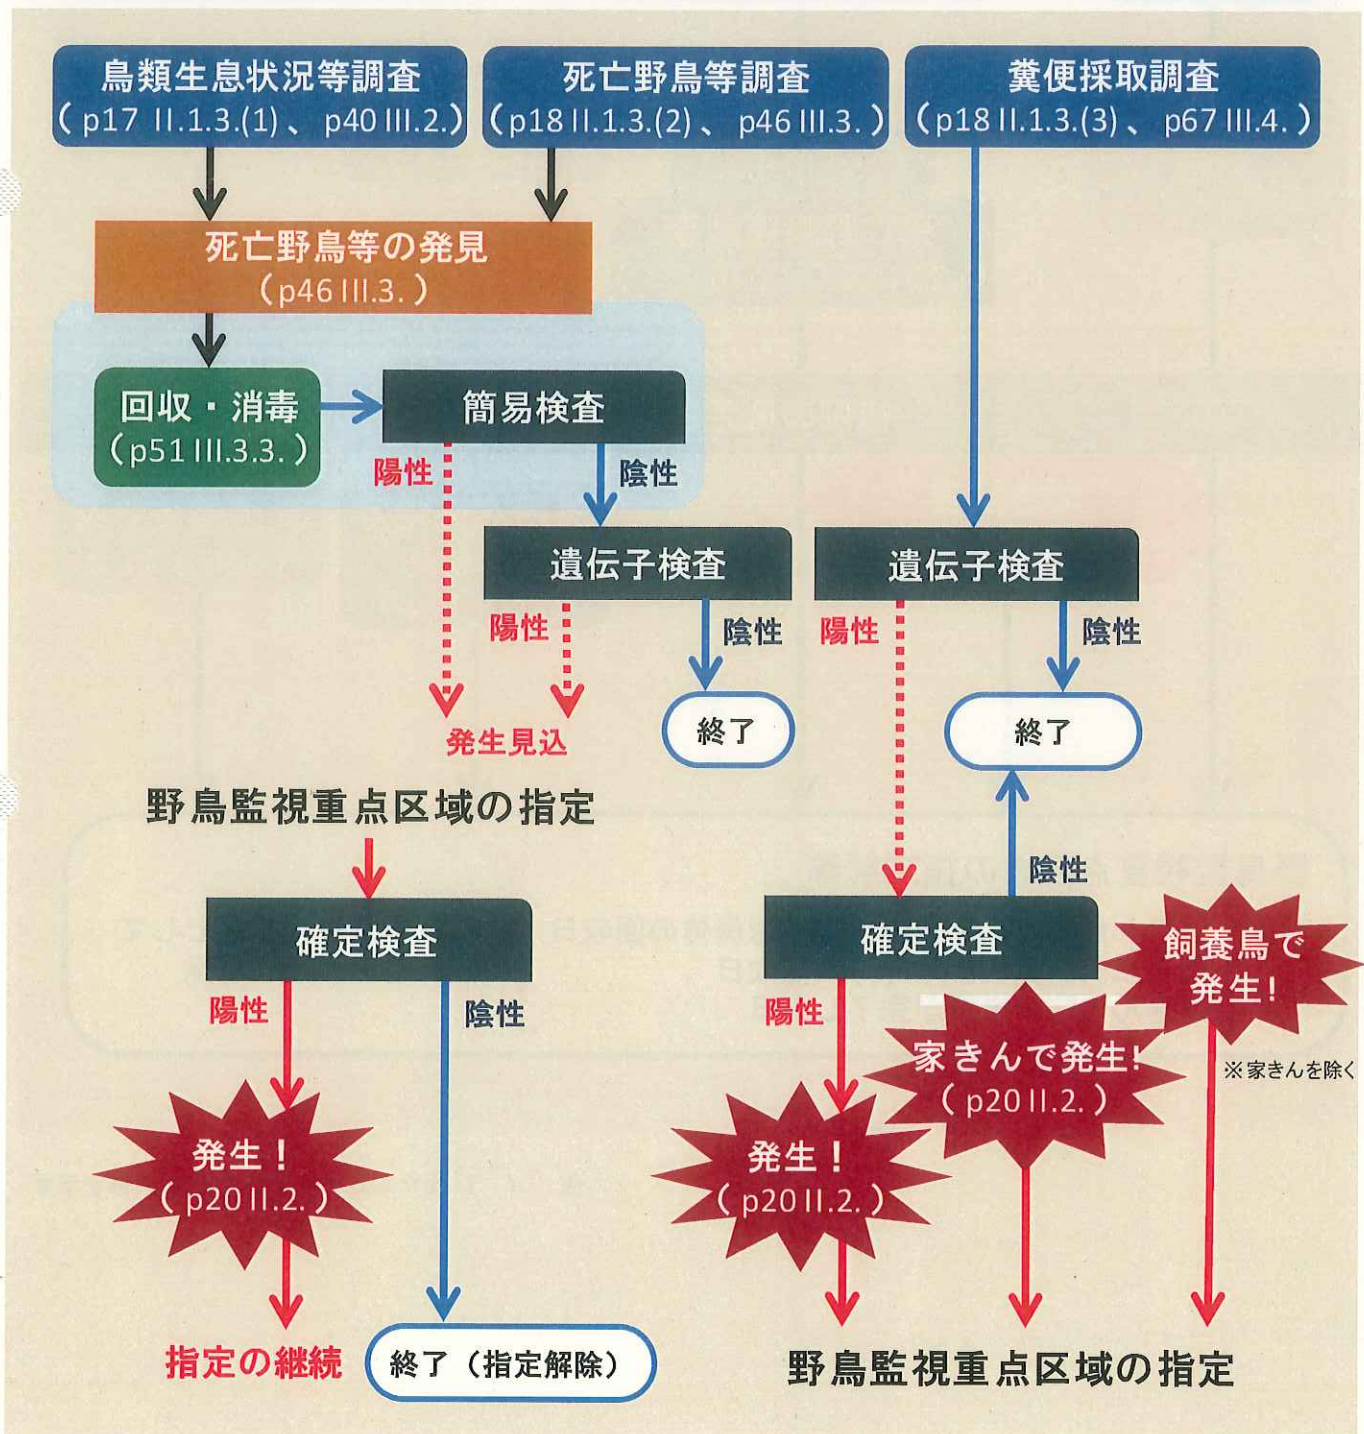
鳥類生息状況等調査
（p17 II.1.3.(1)、p40 III.2.）

死亡野鳥等調査
（p18 II.1.3.(2)、p46 III.3.）

糞便採取調査
（p18 II.1.3.(3)、p67 III.4.）

死亡野鳥等の発見
（p46 III.3.）

回収・消毒
（p51 III.3.3.）

簡易検査

陽性

陰性

遺伝子検査

陽性

陰性

終了

遺伝子検査

陽性

陰性

終了

発生見込

野鳥監視重点区域の指定

陰性

確定検査

陽性

陰性

確定検査

陽性

飼養鳥で発生！

※家きんを除く

家きんで発生！
（p20 II.2.）

発生！
（p20 II.2.）

発生！
（p20 II.2.）

指定の継続

終了（指定解除）

野鳥監視重点区域の指定